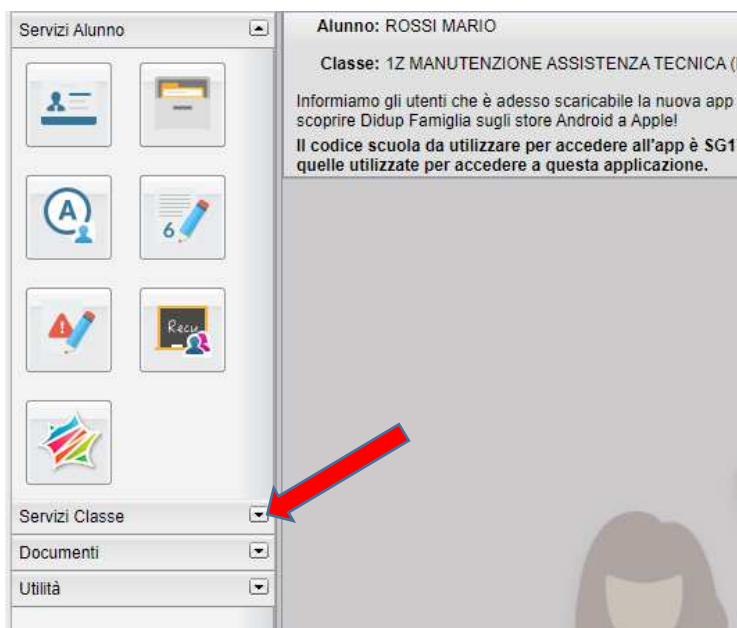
Servizi Alunno

Alunno: ROSSI MARIO

Classe: 1Z MANUTENZIONE ASSISTENZA TECNICA (

Informiamo gli utenti che è adesso scaricabile la nuova app scoprire Didup Famiglia sugli store Android a Apple!
Il codice scuola da utilizzare per accedere all'app è SG1 quelle utilizzate per accedere a questa applicazione.

6

Recu

Servizi Classe

Documenti

Utilità